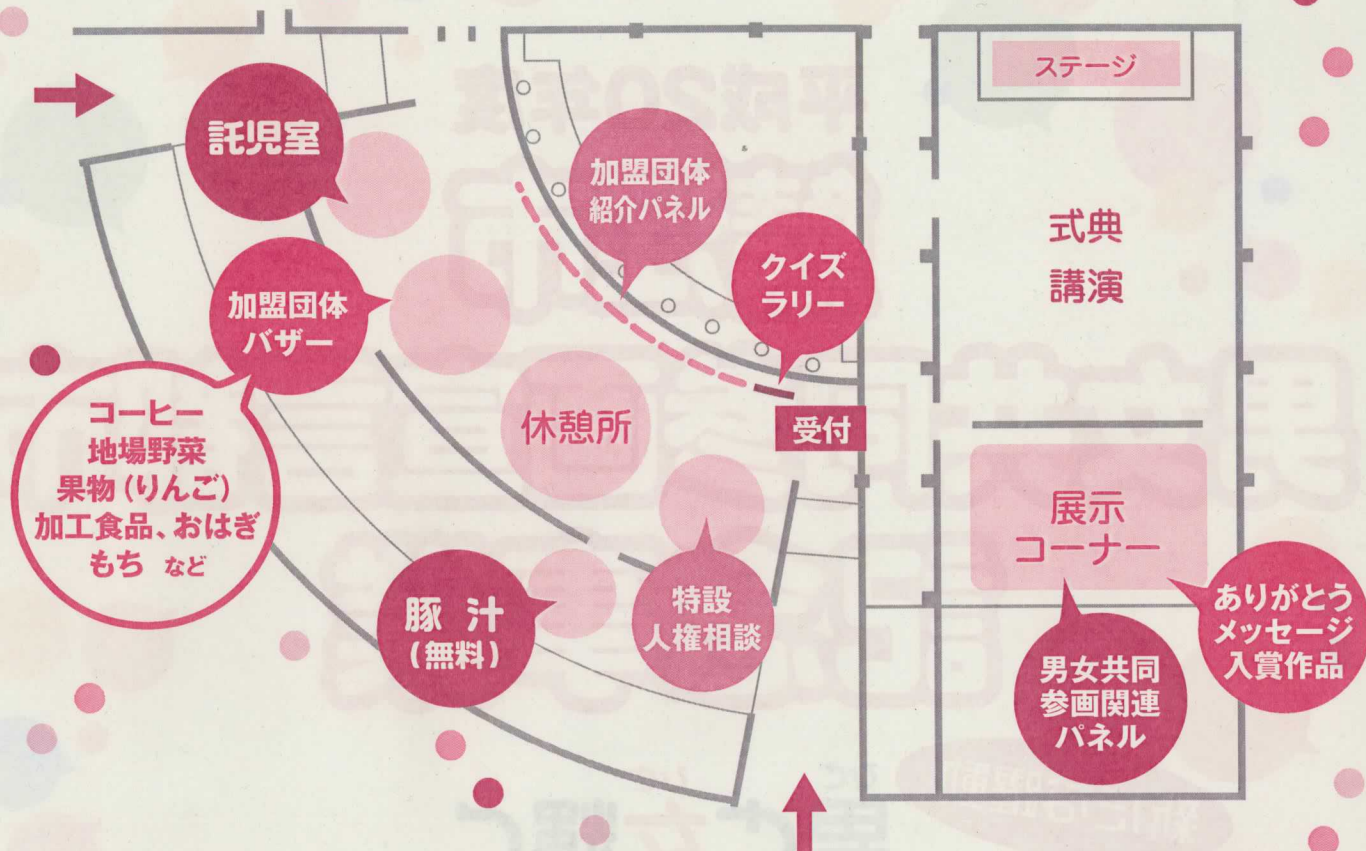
託児室

加盟団体紹介パネル

ステージ

式典
講演

クイズラリー

加盟団体バザー

コーヒー
地場野菜
果物（りんご）
加工食品、おはぎ
もち など

休憩所

受付

展示
コーナー

豚 汁
（無料）

特設
人権相談

男女共同
参画関連
パネル

ありがとう
メッセージ
入賞作品